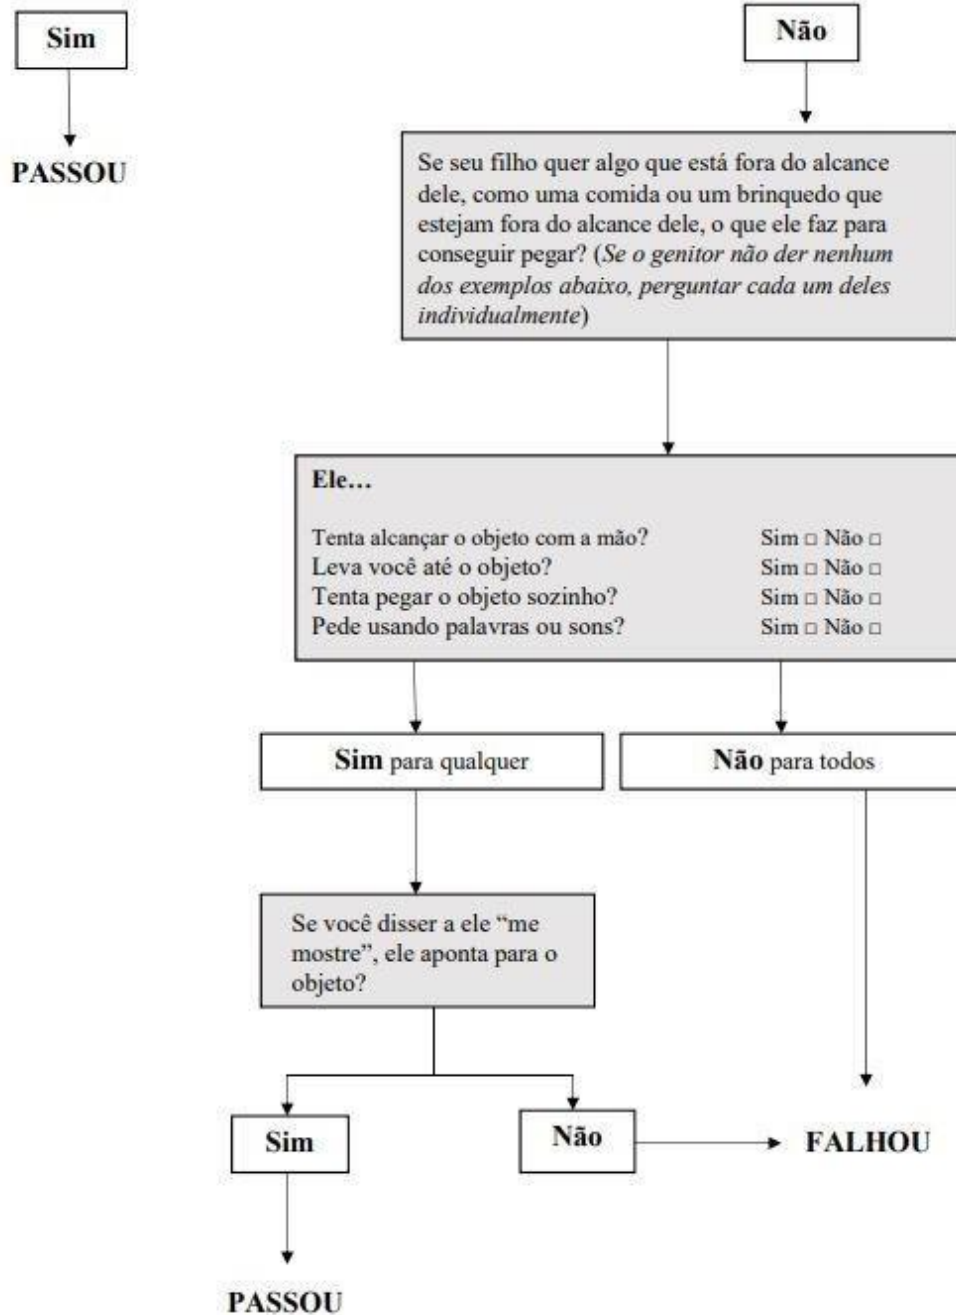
Sim

PASSOU

Não

Se seu filho quer algo que está fora do alcance dele, como uma comida ou um brinquedo que estejam fora do alcance dele, o que ele faz para conseguir pegar? (*Se o genitor não der nenhum dos exemplos abaixo, perguntar cada um deles individualmente*)

**Ele…**

Tenta alcançar o objeto com a mão? Sim □ Não □
Leva você até o objeto? Sim □ Não □
Tenta pegar o objeto sozinho? Sim □ Não □
Pede usando palavras ou sons? Sim □ Não □

**Sim** para qualquer

**Não** para todos

Se você disser a ele "me mostre", ele aponta para o objeto?

Sim

Não

FALHOU

PASSOU